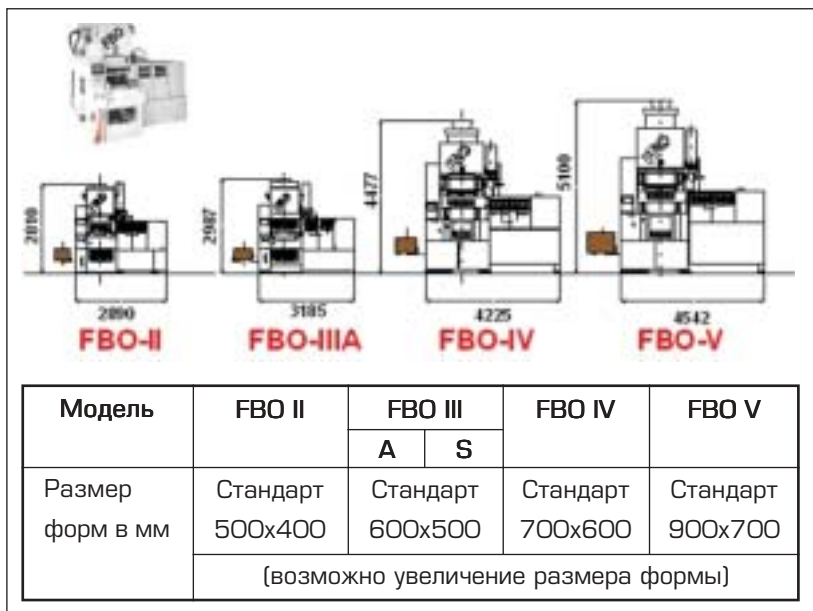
2010

2090

FBO-II

2987

3185

FBO-IIIA

4477

4225

FBO-IV

5100

4542

FBO-V

<table>
<tr><th rowspan="2">Модель</th><th rowspan="2">FBO II</th><th colspan="2">FBO III</th><th rowspan="2">FBO IV</th><th rowspan="2">FBO V</th></tr>
<tr><th>A</th><th>S</th></tr>
<tr><td rowspan="2">Размер форм в мм</td><td>Стандарт 500x400</td><td colspan="2">Стандарт 600x500</td><td>Стандарт 700x600</td><td>Стандарт 900x700</td></tr>
<tr><td colspan="5">(возможно увеличение размера формы)</td></tr>
</table>